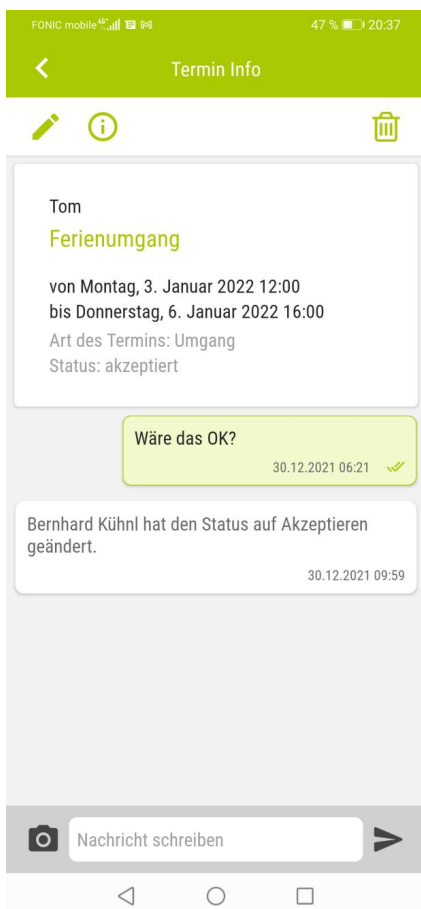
FONIC mobile 47 % 20:37

Termin Info

Tom
Ferienumgang

von Montag, 3. Januar 2022 12:00
bis Donnerstag, 6. Januar 2022 16:00
Art des Termins: Umgang
Status: akzeptiert

Wäre das OK?
30.12.2021 06:21

Bernhard Kühnl hat den Status auf Akzeptieren geändert.
30.12.2021 09:59

Nachricht schreiben